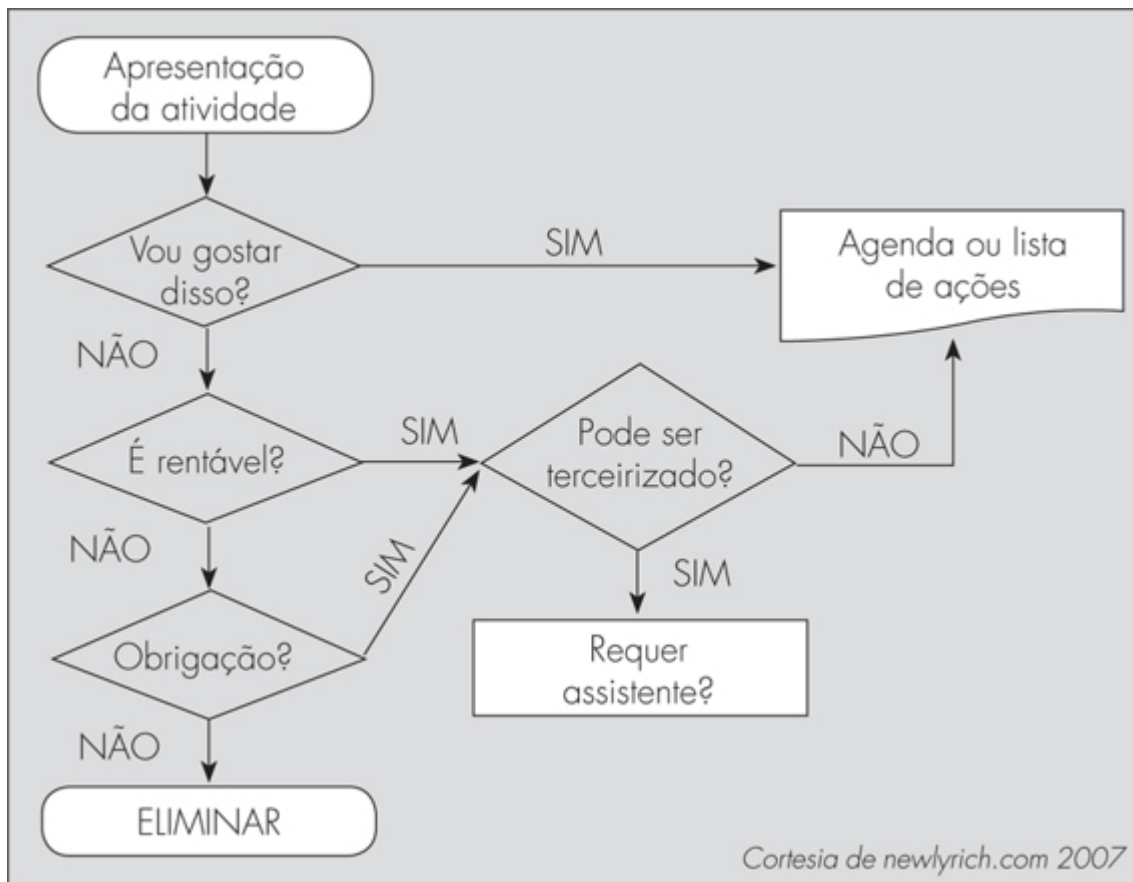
Apresentação da atividade

Vou gostar disso?

SIM

Agenda ou lista de ações

NÃO

É rentável?

SIM

Pode ser terceirizado?

NÃO

NÃO

SIM

SIM

Obrigação?

Requer assistente?

NÃO

ELIMINAR

Cortesia de newlyrich.com 2007